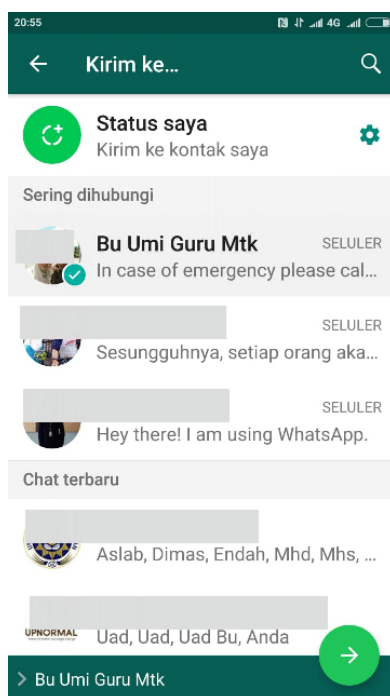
20:55 4G

Kirim ke...

Status saya
Kirim ke kontak saya

Sering dihubungi

Bu Umi Guru Mtk
SELULER
In case of emergency please cal...

SELULER
Sesungguhnya, setiap orang aka...

SELULER
Hey there! I am using WhatsApp.

Chat terbaru

Aslab, Dimas, Endah, Mhd, Mhs, ...

UPNORMAL
Uad, Uad, Uad Bu, Anda

> Bu Umi Guru Mtk